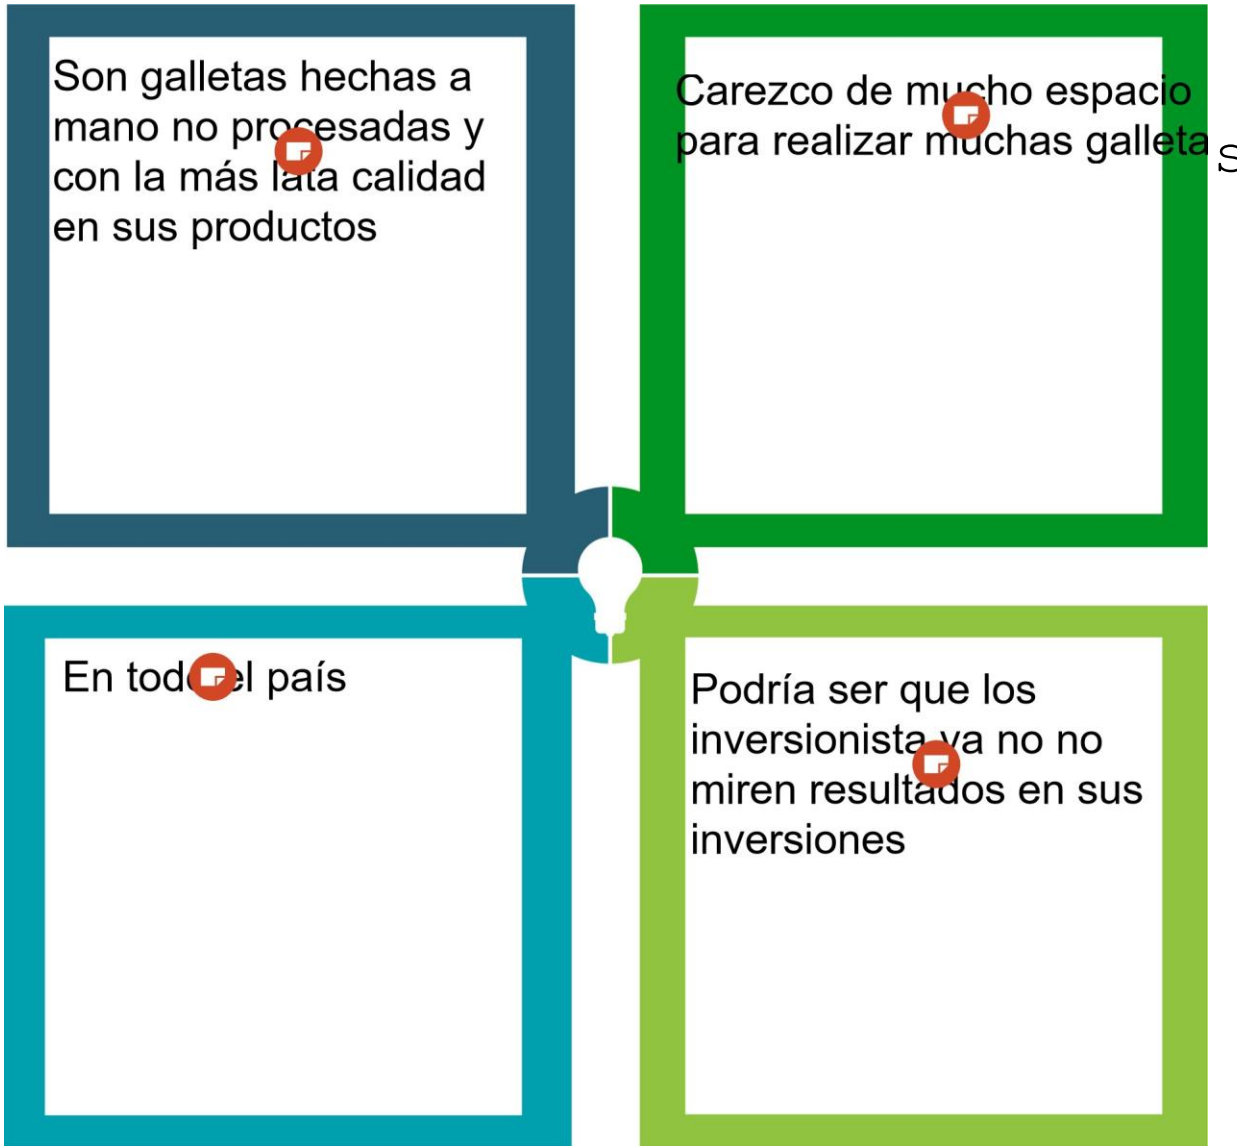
Son galletas hechas a mano no procesadas y con la más lata calidad en sus productos

Carezco de mucho espacio para realizar muchas galleta s

En todo el país

Podría ser que los inversionista ya no no miren resultados en sus inversiones